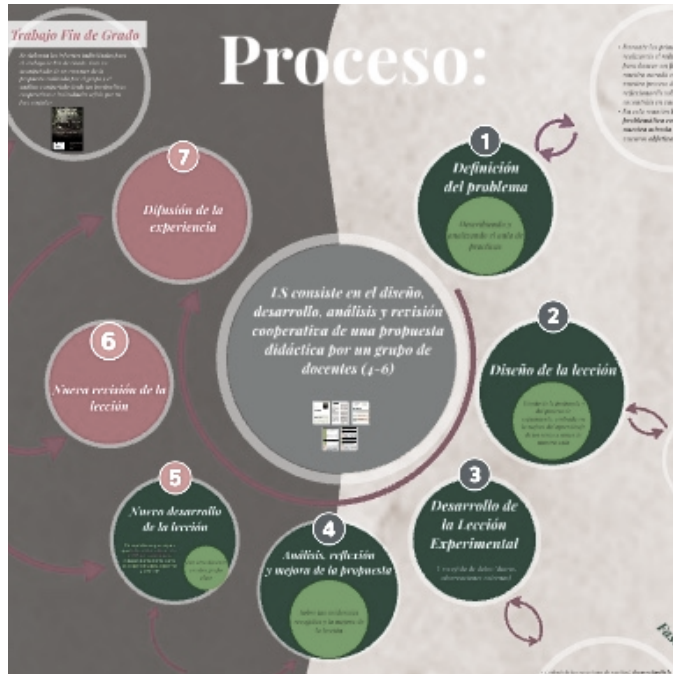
Trabajo Fin de Grado

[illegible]

Proceso:

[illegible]

1
Definición del problema

Describiendo y analizando el aula de prácticas

7
Difusión de la experiencia

LS consiste en el diseño, desarrollo, análisis y revisión cooperativa de una propuesta didáctica por un grupo de docentes (4-6)

2
Diseño de la lección

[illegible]

6
Nueva revisión de la lección

5
Nuevo desarrollo de la lección

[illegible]

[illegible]

3
Desarrollo de la Lección Experimental

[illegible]

4
Análisis, reflexión y mejora de la propuesta

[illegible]

Fa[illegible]

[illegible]